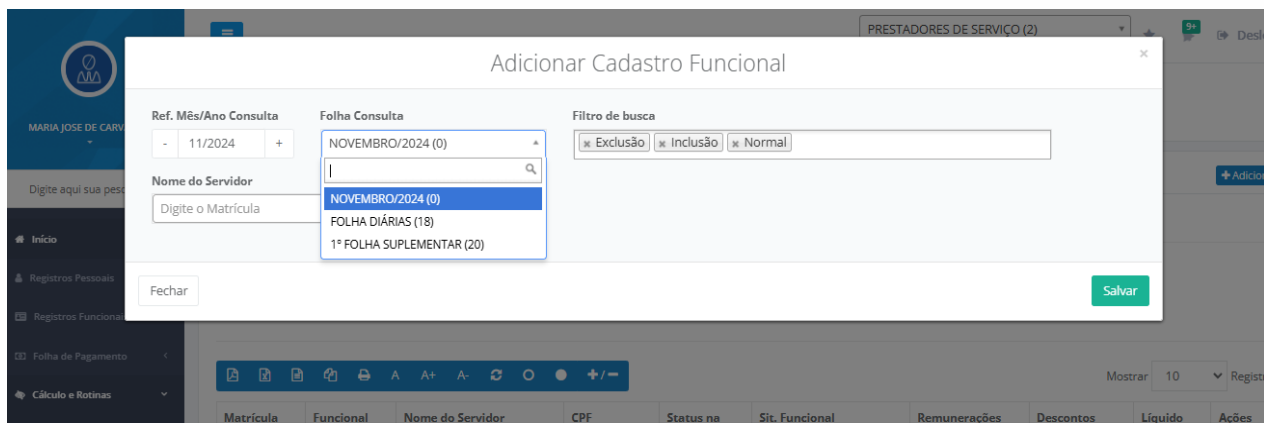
PRESTADORES DE SERVIÇO (2)

9+

Desl

MARIA JOSE DE CARV

Digite aqui sua pesq

Início

Registros Pessoais

Registros Funcionais

Folha de Pagamento

Cálculo e Rotinas

Adicionar Cadastro Funcional

×

Ref. Mês/Ano Consulta

- 11/2024 +

Folha Consulta

NOVEMBRO/2024 (0)

NOVEMBRO/2024 (0)

FOLHA DIÁRIAS (18)

1º FOLHA SUPLEMENTAR (20)

Filtro de busca

× Exclusão × Inclusão × Normal

Nome do Servidor

Digite o Matrícula

Fechar

Salvar

+ Adicio

A A+ A- +/−

Mostrar 10 Regist

| Matrícula | Funcional | Nome do Servidor | CPF | Status na | Sit. Funcional | Remunerações | Descontos | Líquido | Ações |
|---|---|---|---|---|---|---|---|---|---|